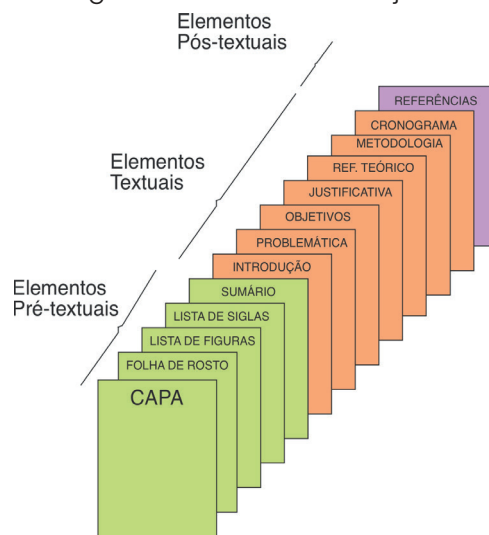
Elementos
Pós-textuais

Elementos
Textuais

Elementos
Pré-textuais

REFERÊNCIAS
CRONOGRAMA
METODOLOGIA
REF. TEÓRICO
JUSTIFICATIVA
OBJETIVOS
PROBLEMÁTICA
INTRODUÇÃO
SUMÁRIO
LISTA DE SIGLAS
LISTA DE FIGURAS
FOLHA DE ROSTO
CAPA